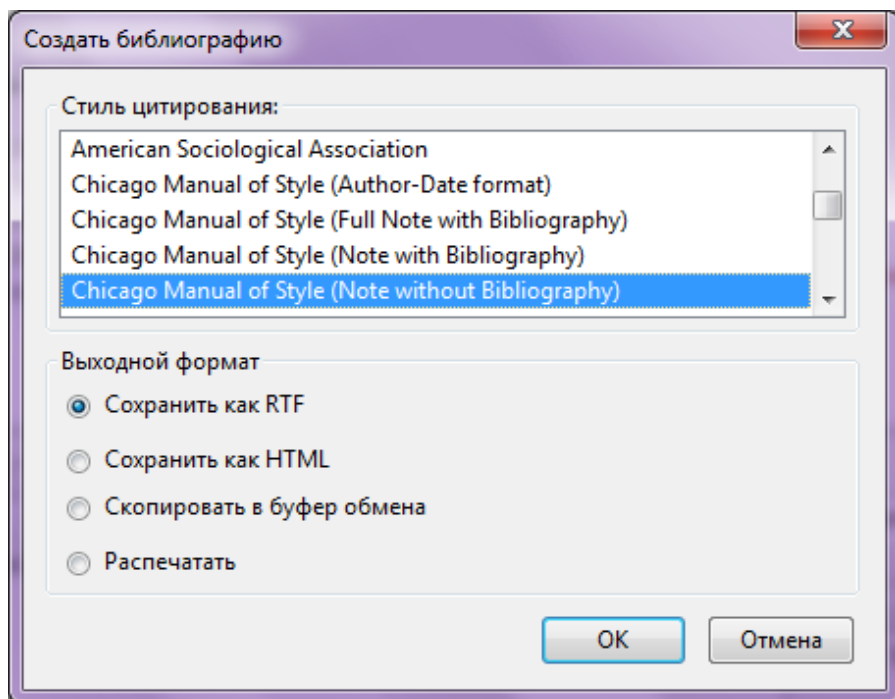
Создать библиографию

Стиль цитирования:

American Sociological Association
Chicago Manual of Style (Author-Date format)
Chicago Manual of Style (Full Note with Bibliography)
Chicago Manual of Style (Note with Bibliography)
Chicago Manual of Style (Note without Bibliography)

Выходной формат

Сохранить как RTF
Сохранить как HTML
Скопировать в буфер обмена
Распечатать

OK
Отмена